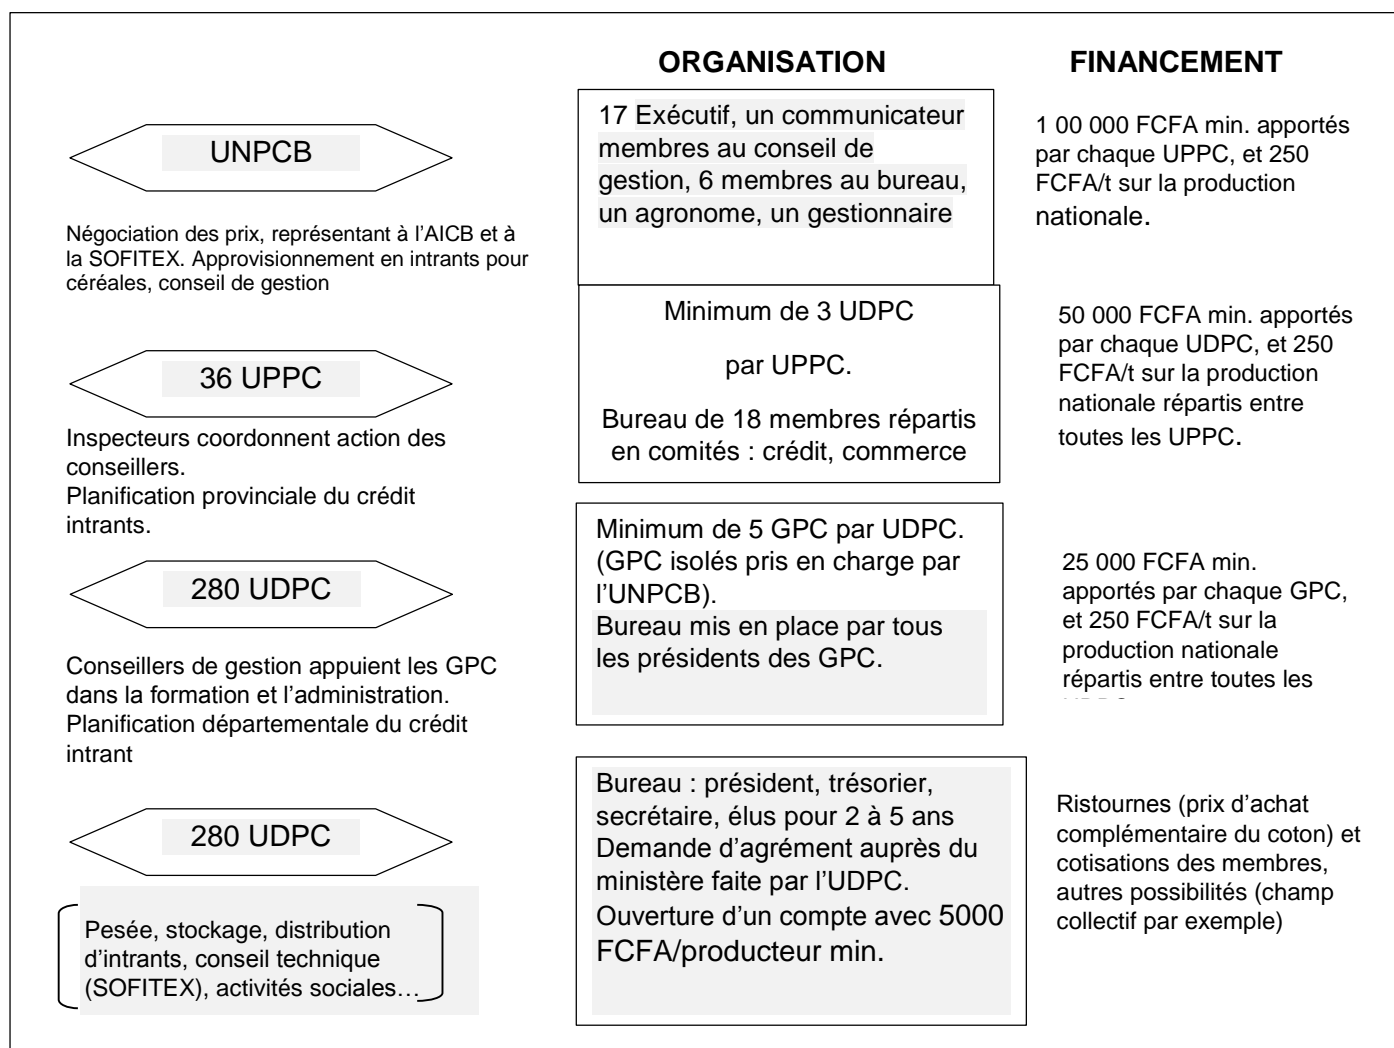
ORGANISATION

FINANCEMENT

UNPCB

Négociation des prix, représentant à l'AICB et à la SOFITEX. Approvisionnement en intrants pour céréales, conseil de gestion

17 Exécutif, un communicateur membres au conseil de gestion, 6 membres au bureau, un agronome, un gestionnaire

1 00 000 FCFA min. apportés par chaque UPPC, et 250 FCFA/t sur la production nationale.

36 UPPC

Inspecteurs coordonnent action des conseillers.
Planification provinciale du crédit intrants.

Minimum de 3 UDPC

par UPPC.

Bureau de 18 membres répartis en comités : crédit, commerce

50 000 FCFA min. apportés par chaque UDPC, et 250 FCFA/t sur la production nationale répartis entre toutes les UPPC.

280 UDPC

Conseillers de gestion appuient les GPC dans la formation et l'administration.
Planification départementale du crédit intrant

Minimum de 5 GPC par UDPC. (GPC isolés pris en charge par l'UNPCB).
Bureau mis en place par tous les présidents des GPC.

25 000 FCFA min. apportés par chaque GPC, et 250 FCFA/t sur la production nationale répartis entre toutes les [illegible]

280 UDPC

Pesée, stockage, distribution d'intrants, conseil technique (SOFITEX), activités sociales…

Bureau : président, trésorier, secrétaire, élus pour 2 à 5 ans
Demande d'agrément auprès du ministère faite par l'UDPC.
Ouverture d'un compte avec 5000 FCFA/producteur min.

Ristournes (prix d'achat complémentaire du coton) et cotisations des membres, autres possibilités (champ collectif par exemple)